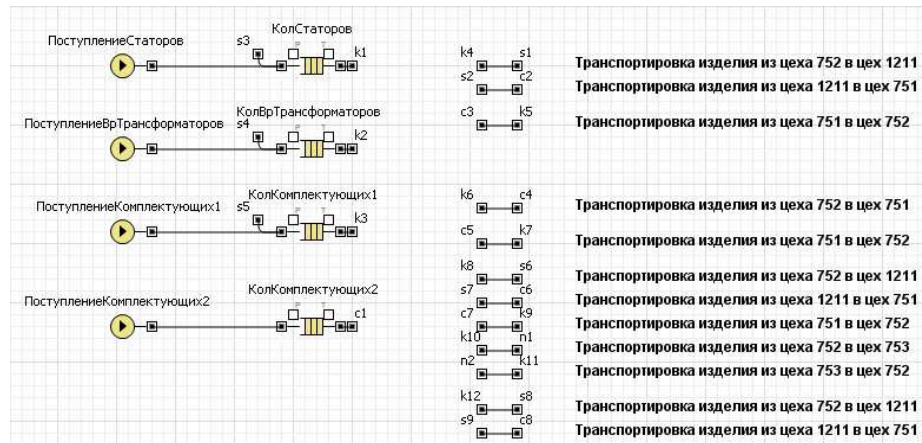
ПоступлениеСтаторов
s3
КолСтаторов
k1

ПоступлениеВрТрансформаторов
КолВрТрансформаторов
s4
k2

ПоступлениеКомплектующих1
КолКомплектующих1
s5
k3

ПоступлениеКомплектующих2
КолКомплектующих2
c1

k4 s1
s2 c2
c3 k5
k6 c4
c5 k7
k8 s6
s7 c6
c7 k9
k10 n1
n2 k11
k12 s8
s9 c8

Транспортировка изделия из цеха 752 в цех 1211
Транспортировка изделия из цеха 1211 в цех 751
Транспортировка изделия из цеха 751 в цех 752
Транспортировка изделия из цеха 752 в цех 751
Транспортировка изделия из цеха 751 в цех 752
Транспортировка изделия из цеха 752 в цех 1211
Транспортировка изделия из цеха 1211 в цех 751
Транспортировка изделия из цеха 751 в цех 752
Транспортировка изделия из цеха 752 в цех 753
Транспортировка изделия из цеха 753 в цех 752
Транспортировка изделия из цеха 752 в цех 1211
Транспортировка изделия из цеха 1211 в цех 751